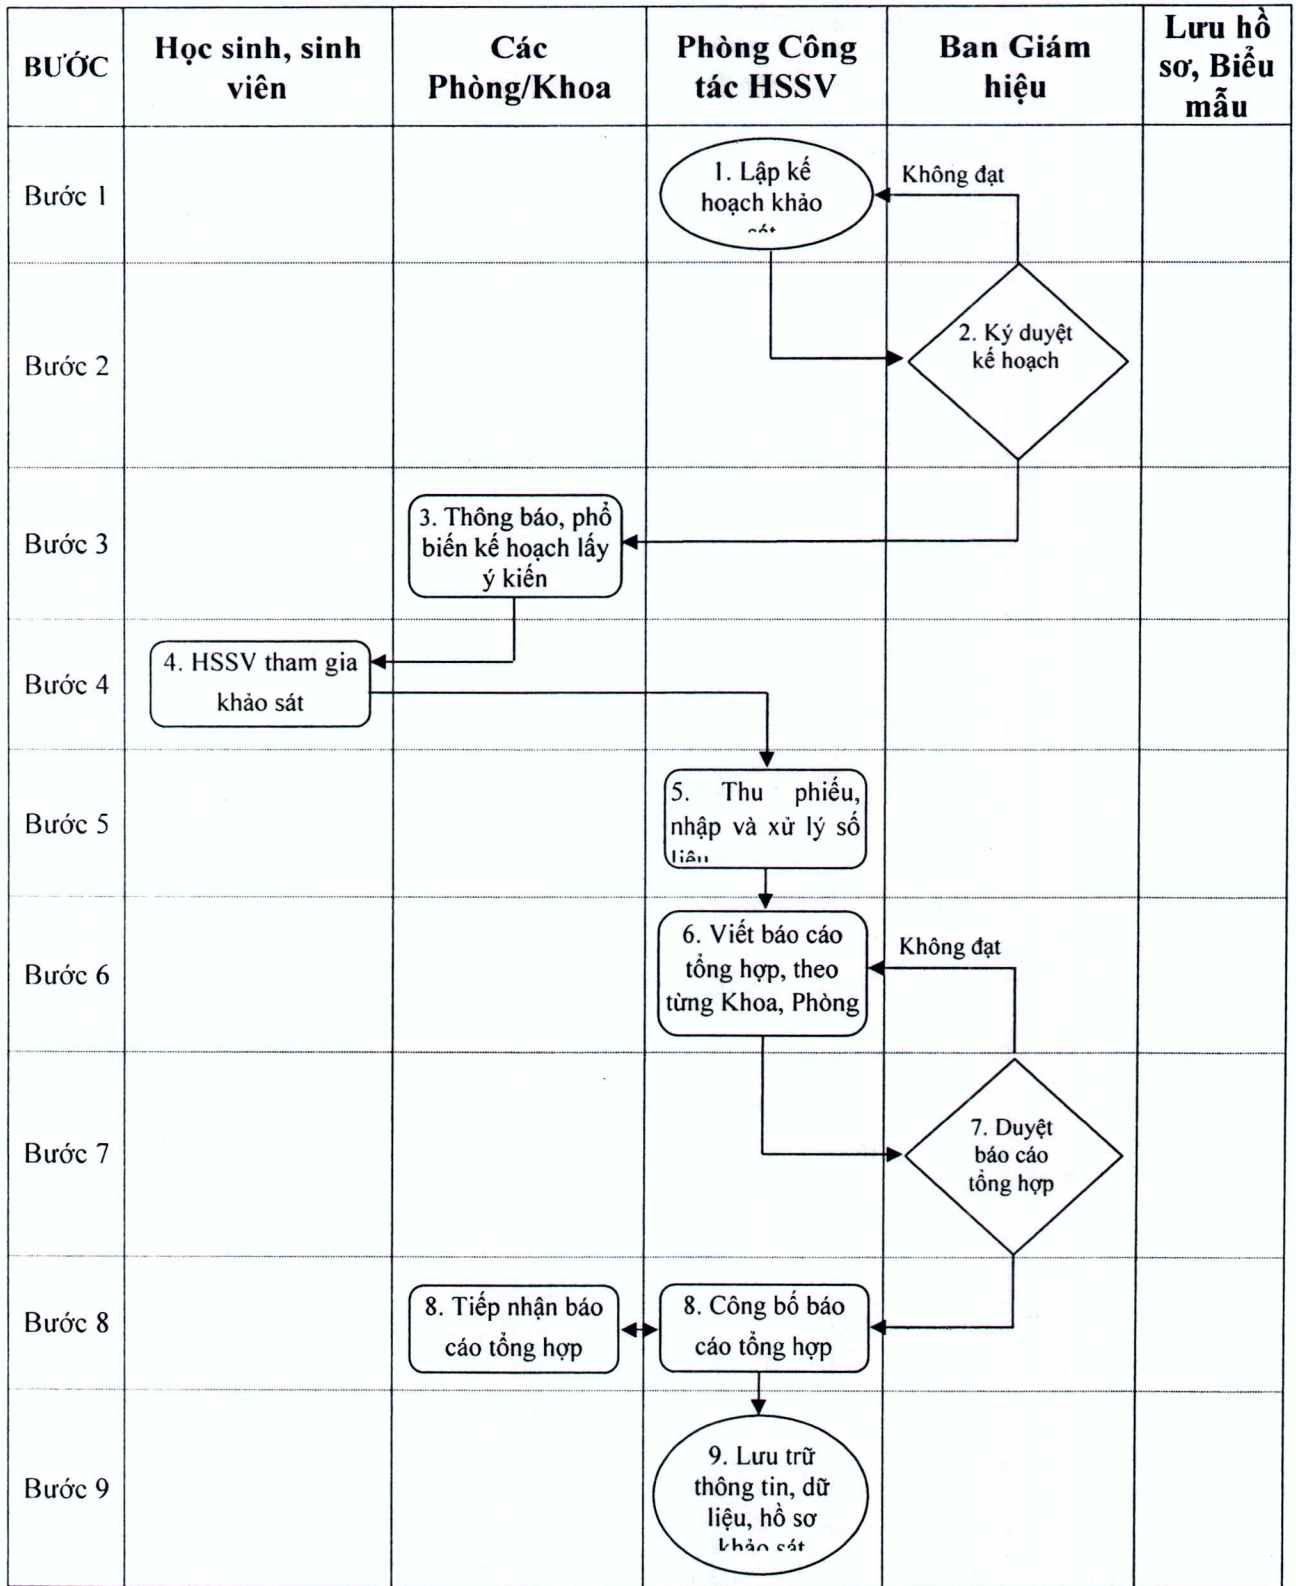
| BƯỚC | Học sinh, sinh viên | Các Phòng/Khoa | Phòng Công tác HSSV | Ban Giám hiệu | Lưu hồ sơ, Biểu mẫu |
|---|---|---|---|---|---|
| Bước 1 | | | 1. Lập kế hoạch khảo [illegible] | Không đạt | |
| Bước 2 | | | | 2. Ký duyệt kế hoạch | |
| Bước 3 | | 3. Thông báo, phổ biến kế hoạch lấy ý kiến | | | |
| Bước 4 | 4. HSSV tham gia khảo sát | | | | |
| Bước 5 | | | 5. Thu phiếu, nhập và xử lý số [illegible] | | |
| Bước 6 | | | 6. Viết báo cáo tổng hợp, theo từng Khoa, Phòng | Không đạt | |
| Bước 7 | | | | 7. Duyệt báo cáo tổng hợp | |
| Bước 8 | | 8. Tiếp nhận báo cáo tổng hợp | 8. Công bố báo cáo tổng hợp | | |
| Bước 9 | | | 9. Lưu trữ thông tin, dữ liệu, hồ sơ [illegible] | | |